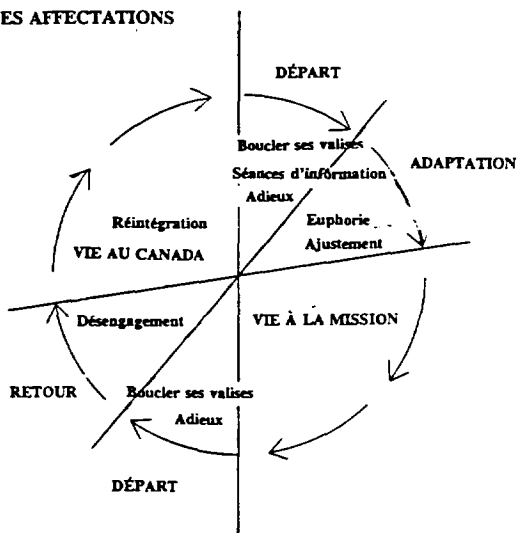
ES AFFECTATIONS

DÉPART

Boucler ses valises
Séances d'information
Adieux

ADAPTATION

Euphorie
Ajustement

Réintégration

VIE AU CANADA

VIE À LA MISSION

Désengagement

RETOUR

Boucler ses valises
Adieux

DÉPART